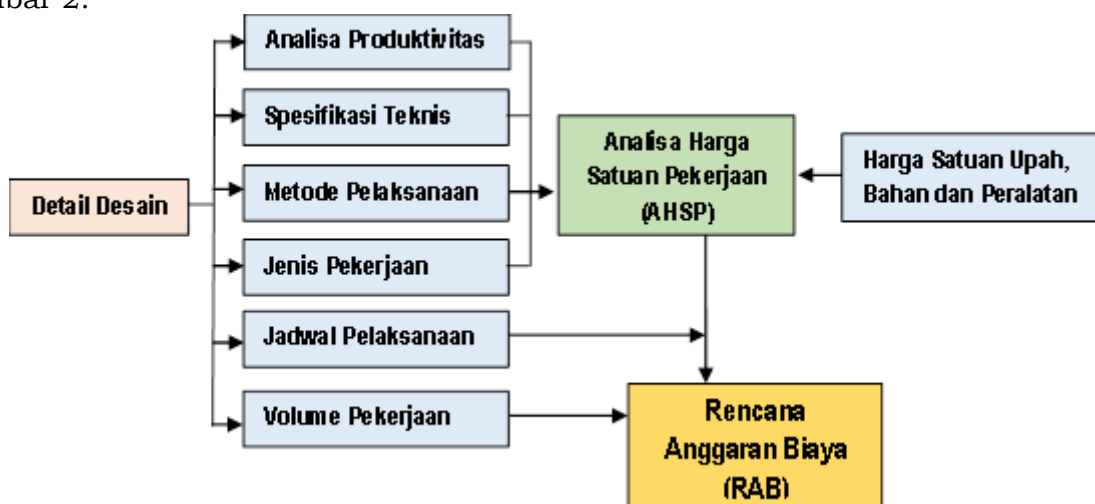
bar 2.

Detail Desain

Analisa Produktivitas

Spesifikasi Teknis

Metode Pelaksanaan

Jenis Pekerjaan

Jadwal Pelaksanaan

Volume Pekerjaan

Analisa Harga Satuan Pekerjaan (AHSP)

Harga Satuan Upah, Bahan dan Peralatan

Rencana Anggaran Biaya (RAB)